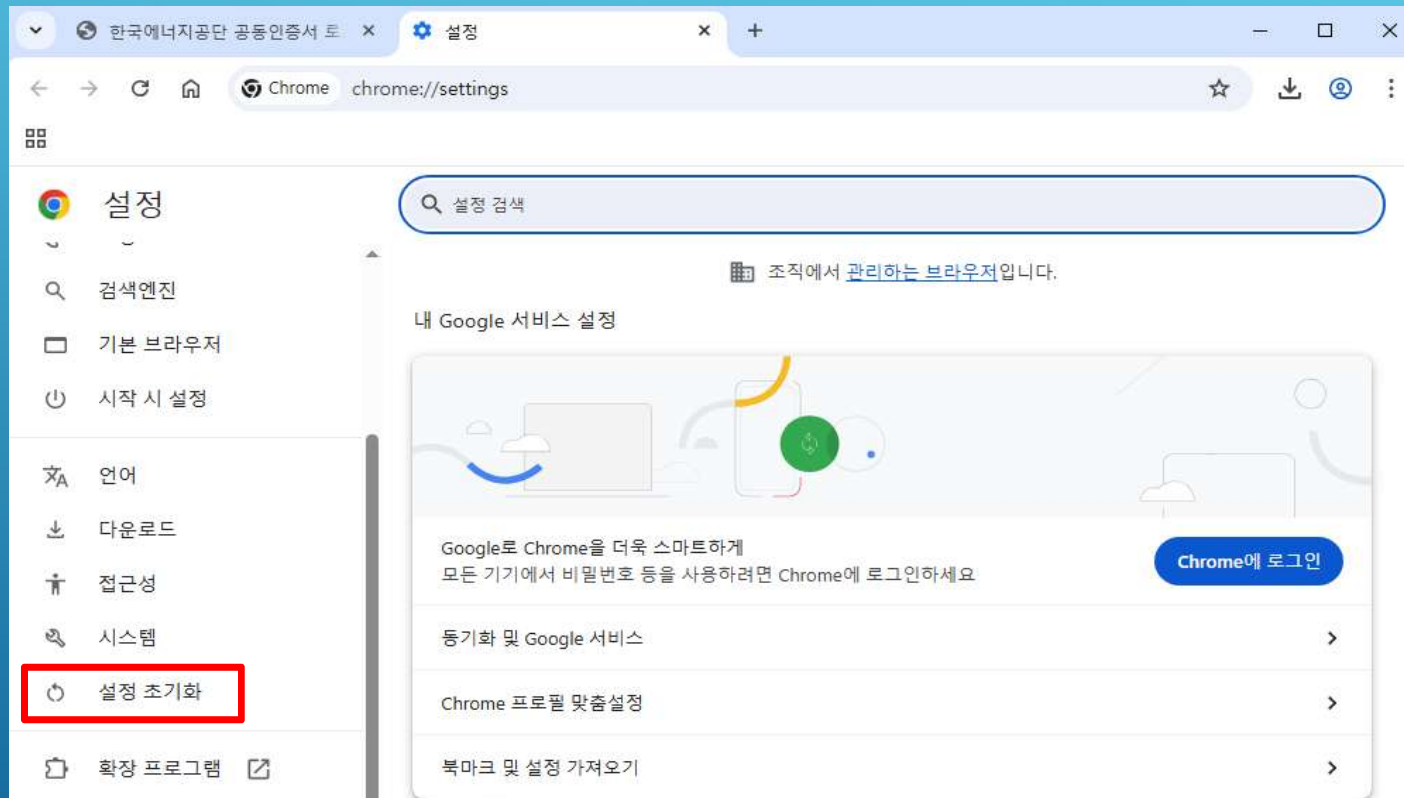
한국에너지공단 공동인증서 토
설정
Chrome chrome://settings

설정
설정 검색
검색엔진
기본 브라우저
시작 시 설정
언어
다운로드
접근성
시스템
설정 초기화
확장 프로그램

조직에서 관리하는 브라우저입니다.

내 Google 서비스 설정

Google로 Chrome을 더욱 스마트하게
모든 기기에서 비밀번호 등을 사용하려면 Chrome에 로그인하세요
Chrome에 로그인

동기화 및 Google 서비스
Chrome 프로필 맞춤설정
북마크 및 설정 가져오기